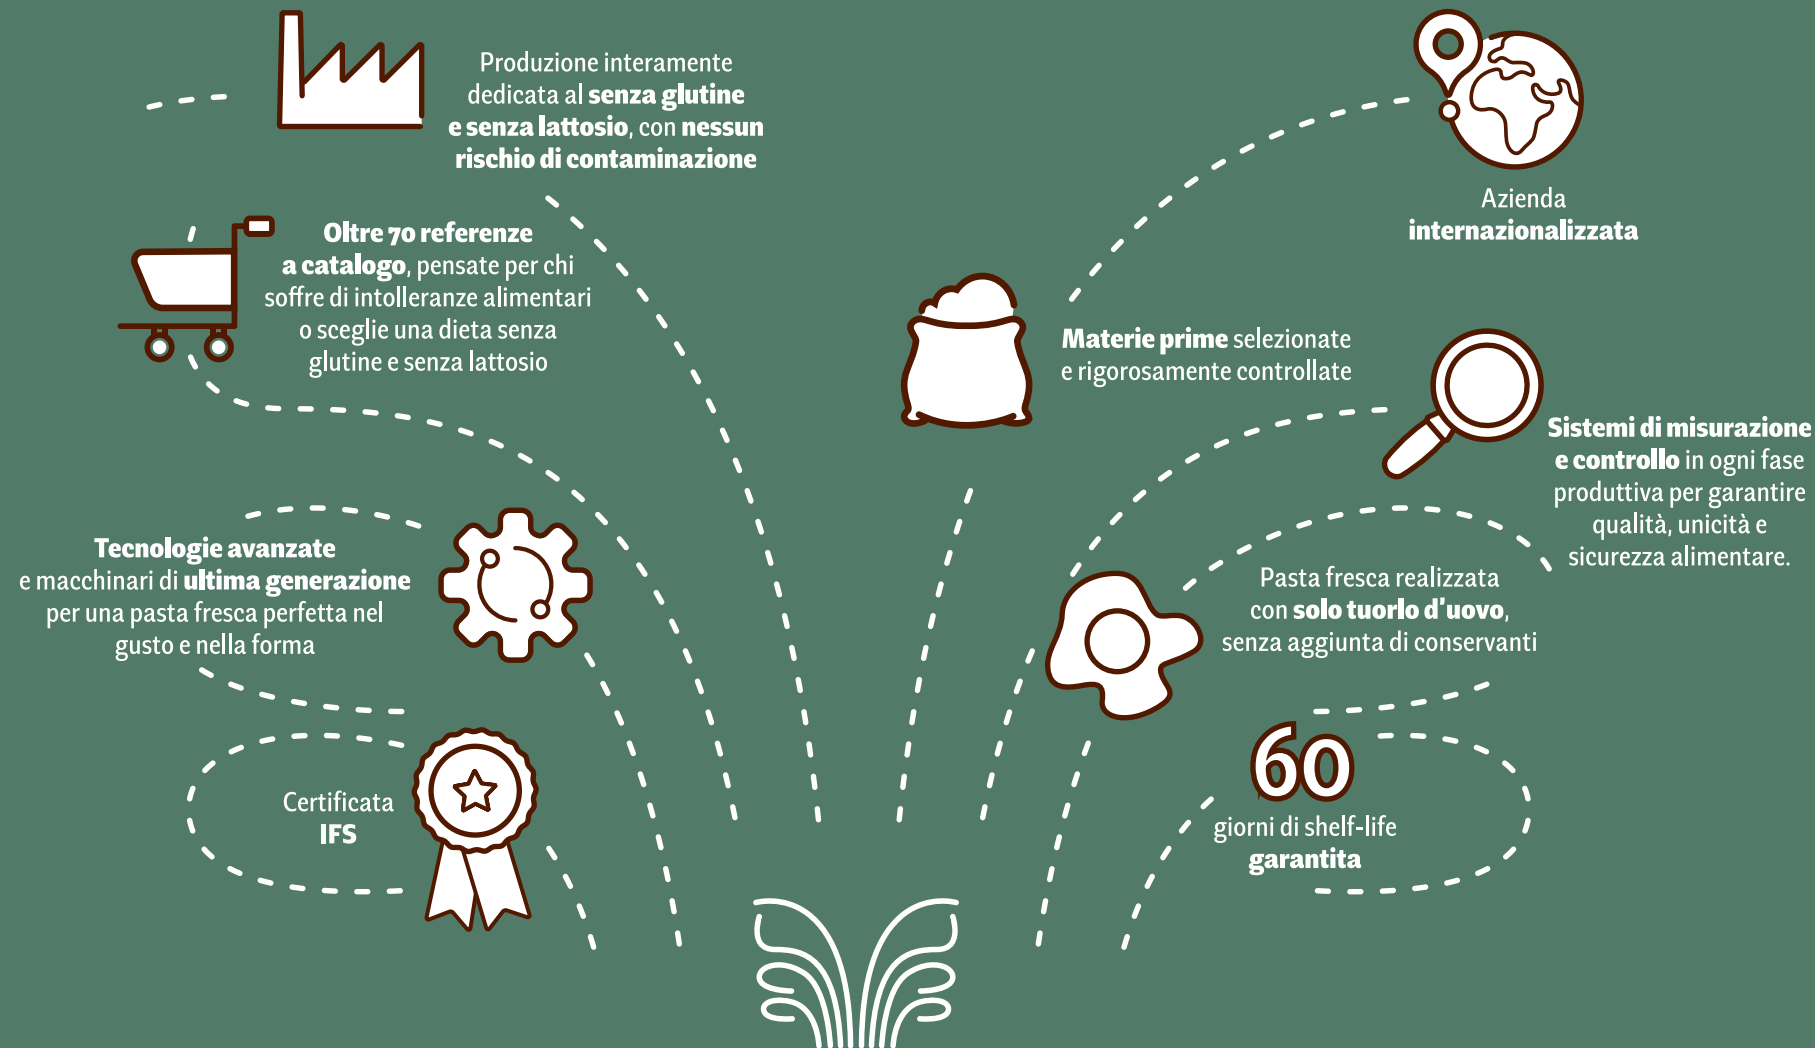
Produzione interamente dedicata al senza glutine e senza lattosio, con nessun rischio di contaminazione

Azienda internazionalizzata

Oltre 70 referenze a catalogo, pensate per chi soffre di intolleranze alimentari o sceglie una dieta senza glutine e senza lattosio

Materie prime selezionate e rigorosamente controllate

Sistemi di misurazione e controllo in ogni fase produttiva per garantire qualità, unicità e sicurezza alimentare.

Tecnologie avanzate e macchinari di ultima generazione per una pasta fresca perfetta nel gusto e nella forma

Pasta fresca realizzata con solo tuorlo d'uovo, senza aggiunta di conservanti

Certificata IFS

60 giorni di shelf-life garantita